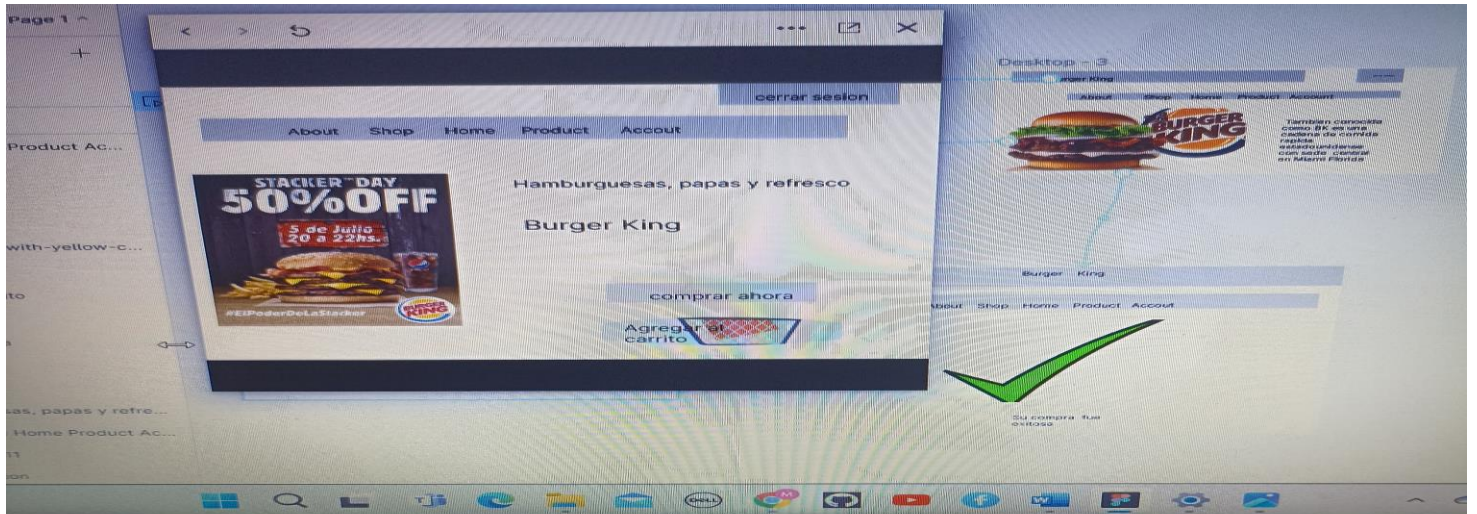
Page 1

Product Ac...

with-yellow-c...

to

as, papas y refre...

Home Product Ac...

cerrar sesion

About Shop Home Product Accout

STACKER DAY
50%OFF
5 de Julio
20 a 22hs.
#ElPoderDeLaStacker
BURGER KING

Hamburguesas, papas y refresco

Burger King

comprar ahora

Agregar al carrito

Desktop - 3

Burger King

About Shop Home Product Account

BURGER KING

Tambien conocida como BK es una cadena de comida rapida estadounidense con sede central en Miami Florida

Burger King

About Shop Home Product Accout

Su compra fue exitosa